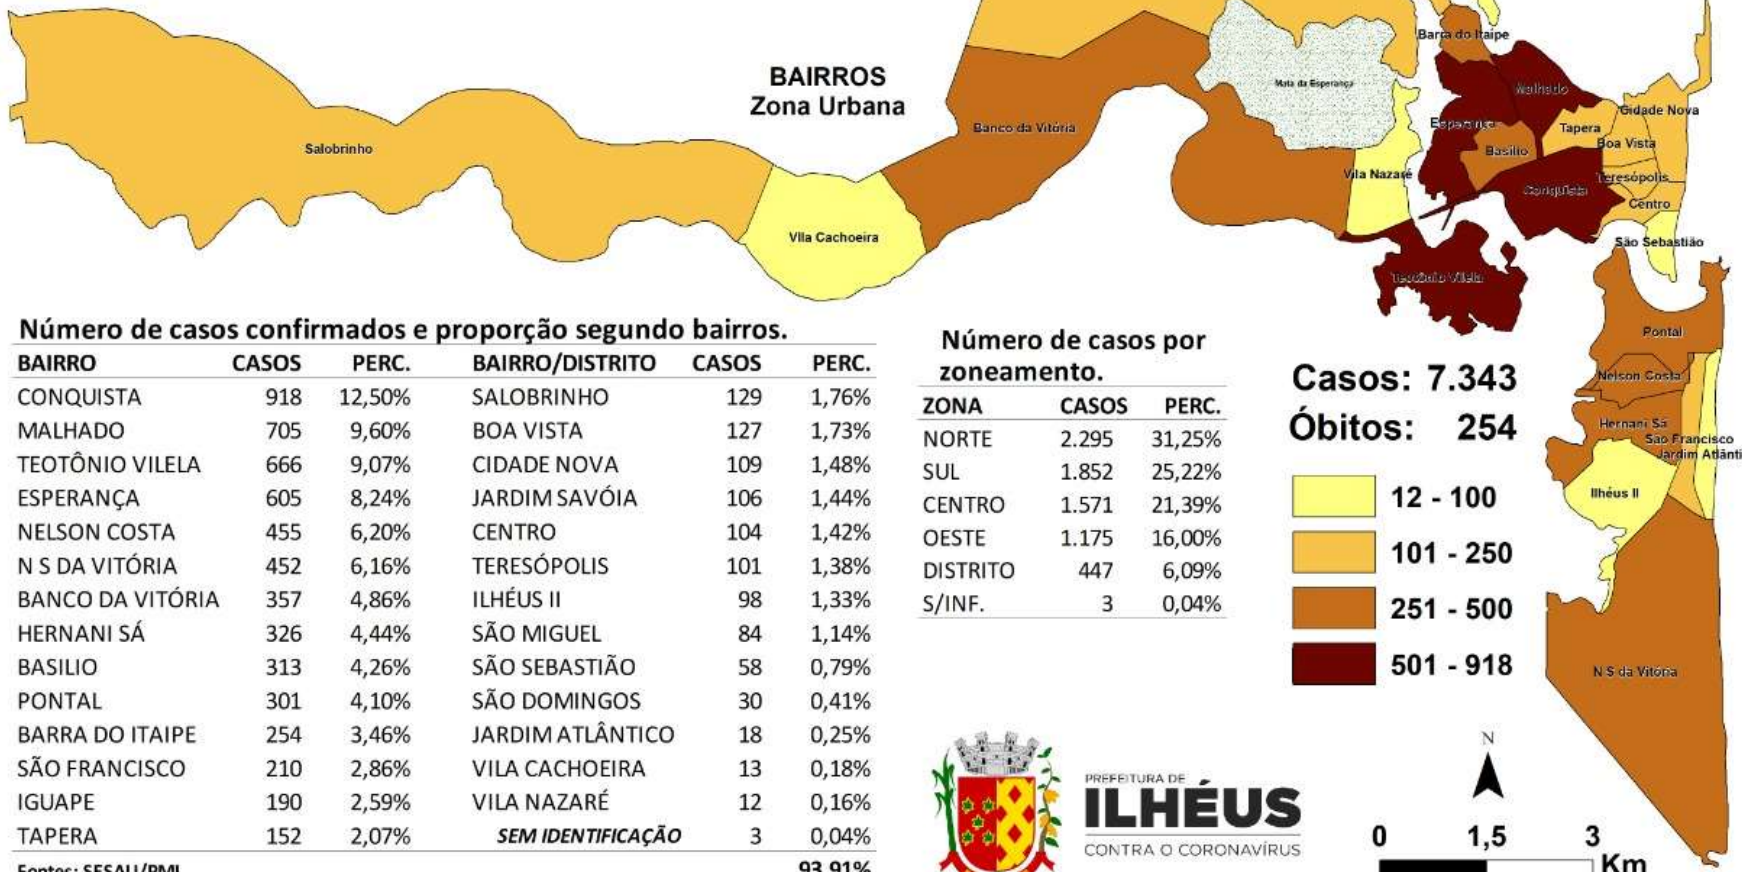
BAIRROS
Zona Urbana

Salobrinho
Vila Cachoeira
Banco da Vitória
Mata da Esperança
Barra do Itaipe
Malhado
Esperança
Basilio
Tapera
Cidade Nova
Boa Vista
Vila Nazaré
Conquista
Teresópolis
Centro
São Sebastião
Teotônio Vilela
Pontal
Nelson Costa
Hernani Sá
São Francisco
Jardim Atlânti
Ilhéus II
N S da Vitória

Número de casos confirmados e proporção segundo bairros.

| BAIRRO | CASOS | PERC. | BAIRRO/DISTRITO | CASOS | PERC. |
|---|---|---|---|---|---|
| CONQUISTA | 918 | 12,50% | SALOBRINHO | 129 | 1,76% |
| MALHADO | 705 | 9,60% | BOA VISTA | 127 | 1,73% |
| TEOTÔNIO VILELA | 666 | 9,07% | CIDADE NOVA | 109 | 1,48% |
| ESPERANÇA | 605 | 8,24% | JARDIM SAVÓIA | 106 | 1,44% |
| NELSON COSTA | 455 | 6,20% | CENTRO | 104 | 1,42% |
| N S DA VITÓRIA | 452 | 6,16% | TERESÓPOLIS | 101 | 1,38% |
| BANCO DA VITÓRIA | 357 | 4,86% | ILHÉUS II | 98 | 1,33% |
| HERNANI SÁ | 326 | 4,44% | SÃO MIGUEL | 84 | 1,14% |
| BASILIO | 313 | 4,26% | SÃO SEBASTIÃO | 58 | 0,79% |
| PONTAL | 301 | 4,10% | SÃO DOMINGOS | 30 | 0,41% |
| BARRA DO ITAIPE | 254 | 3,46% | JARDIM ATLÂNTICO | 18 | 0,25% |
| SÃO FRANCISCO | 210 | 2,86% | VILA CACHOEIRA | 13 | 0,18% |
| IGUAPE | 190 | 2,59% | VILA NAZARÉ | 12 | 0,16% |
| TAPERA | 152 | 2,07% | SEM IDENTIFICAÇÃO | 3 | 0,04% |

Fontes: SESAU/PMI 93,91%

Número de casos por zoneamento.

| ZONA | CASOS | PERC. |
|---|---|---|
| NORTE | 2.295 | 31,25% |
| SUL | 1.852 | 25,22% |
| CENTRO | 1.571 | 21,39% |
| OESTE | 1.175 | 16,00% |
| DISTRITO | 447 | 6,09% |
| S/INF. | 3 | 0,04% |

Casos: 7.343
Óbitos: 254

12 - 100
101 - 250
251 - 500
501 - 918

PREFEITURA DE
ILHÉUS
CONTRA O CORONAVÍRUS

N
0 1,5 3
Km